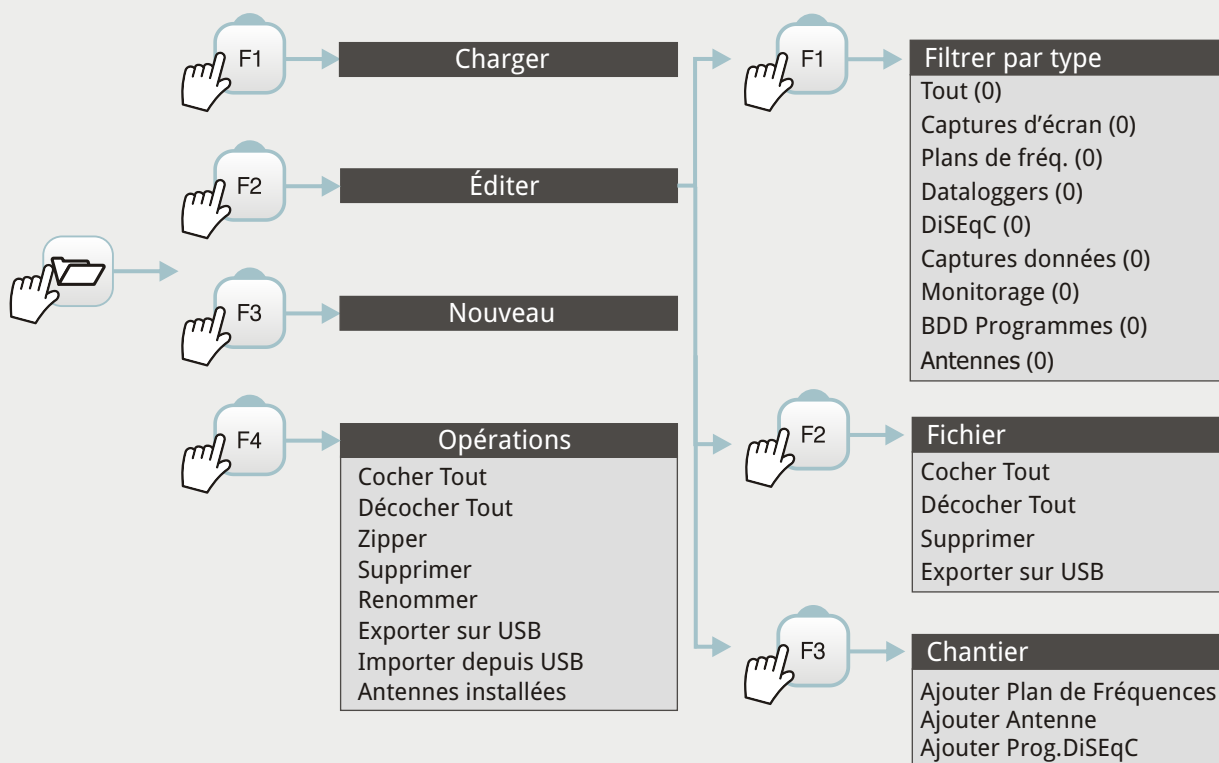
F1
Charger

F2
Éditer

F3
Nouveau

F4
Opérations
Cocher Tout
Décocher Tout
Zipper
Supprimer
Renommer
Exporter sur USB
Importer depuis USB
Antennes installées

F1
Filtrer par type
Tout (0)
Captures d'écran (0)
Plans de fréq. (0)
Dataloggers (0)
DiSEqC (0)
Captures données (0)
Monitorage (0)
BDD Programmes (0)
Antennes (0)

F2
Fichier
Cocher Tout
Décocher Tout
Supprimer
Exporter sur USB

F3
Chantier
Ajouter Plan de Fréquences
Ajouter Antenne
Ajouter Prog.DiSEqC